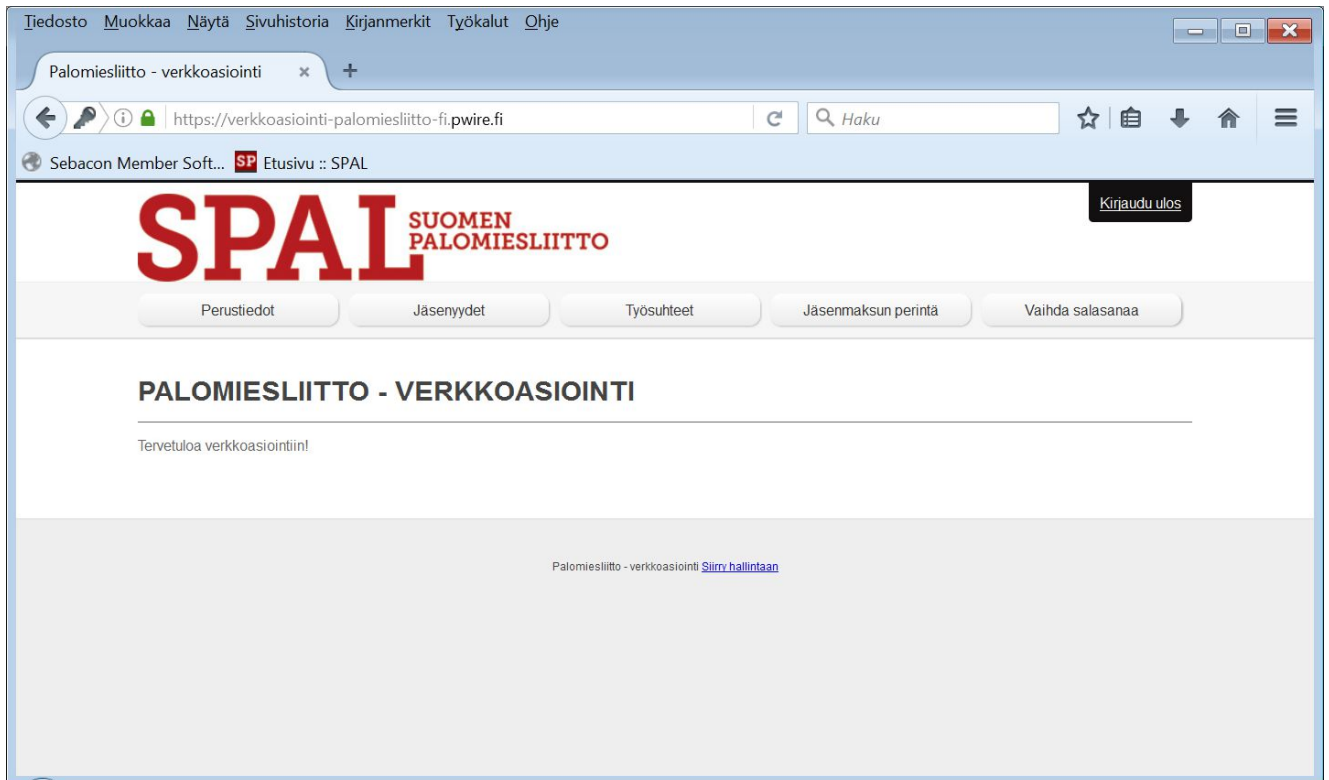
Tiedosto Muokkaa Näytä Sivuhistoria Kirjanmerkit Työkalut Ohje

Palomiesliitto - verkkoasiointi ×

https://verkkoasiointi-palomiesliitto-fi.pwire.fi

Haku

Sebacon Member Soft... SP Etusivu :: SPAL

Kirjaudu ulos

SPAL SUOMEN PALOMIESLIITTO

Perustiedot | Jäsenyydet | Työsuhteet | Jäsenmaksun perintä | Vaihda salasanaa

PALOMIESLIITTO - VERKKOASIOINTI

Tervetuloa verkkoasiointiin!

Palomiesliitto - verkkoasiointi Siirry hallintaan